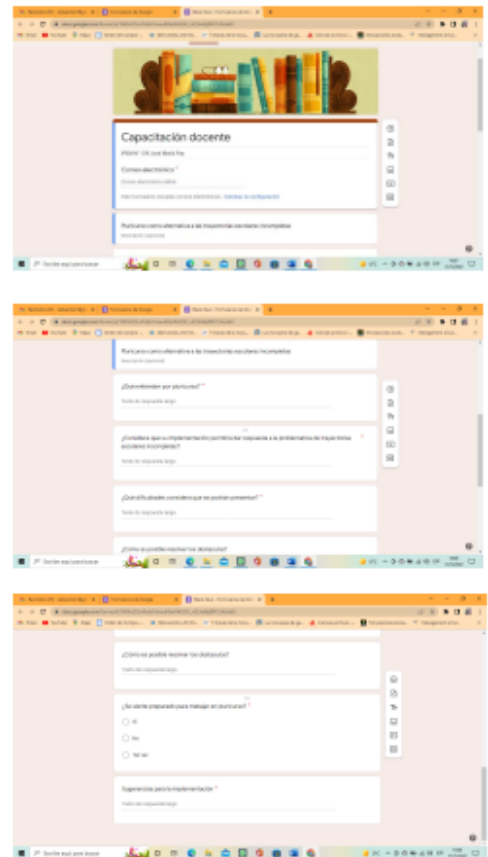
Capacitación docente

IPEM N° 135 José María Paz

Correo electrónico *

Correo electrónico válido

Este formulario recopila correos electrónicos. Cambiar la configuración

Pluricurso como alternativa a las trayectorias escolares incompletas

Descripción (opcional)

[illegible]

Pluricurso como alternativa a las trayectorias escolares incompletas

Descripción (opcional)

¿Qué entienden por pluricurso? *

Texto de respuesta largo

¿Considera que su implementación permitirá dar respuesta a la problemática de trayectorias escolares incompletas? *

Texto de respuesta largo

¿Qué dificultades considera que se podrían presentar? *

Texto de respuesta largo

¿Cómo es posible resolver las dificultades?

Texto de respuesta largo

¿Se siente preparado para trabajar en pluricurso? *

Sí

No

Tal vez

Sugerencias para la implementación *

Texto de respuesta largo

Escribe aquí para buscar